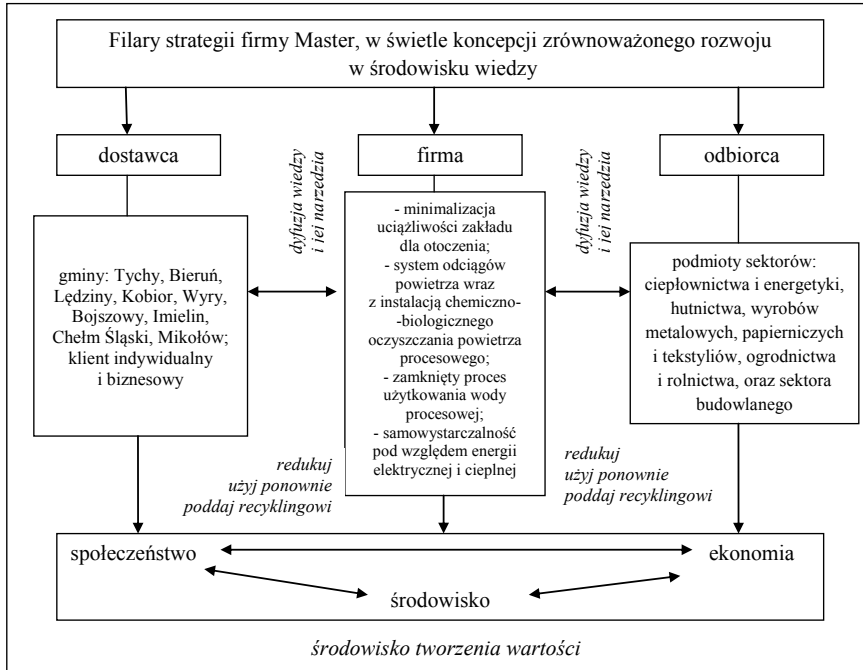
Filary strategii firmy Master, w świetle koncepcji zrównoważonego rozwoju w środowisku wiedzy

dostawca

dyfuzja wiedzy i jej narzędzia

firma

dyfuzja wiedzy i jej narzędzia

odbiorca

gminy: Tychy, Bieruń, Lędziny, Kobior, Wyry, Bojszowy, Imielin, Chełm Śląski, Mikołów; klient indywidualny i biznesowy

- minimalizacja uciążliwości zakładu dla otoczenia;
- system odciągów powietrza wraz z instalacją chemiczno-biologicznego oczyszczania powietrza procesowego;
- zamknięty proces użytkowania wody procesowej;
- samowystarczalność pod względem energii elektrycznej i cieplnej

podmioty sektorów: ciepłownictwa i energetyki, hutnictwa, wyrobów metalowych, papierniczych i tekstyliów, ogrodnictwa i rolnictwa, oraz sektora budowlanego

redukuj
użyj ponownie
poddaj recyklingowi

redukuj
użyj ponownie
poddaj recyklingowi

społeczeństwo

ekonomia

środowisko

środowisko tworzenia wartości